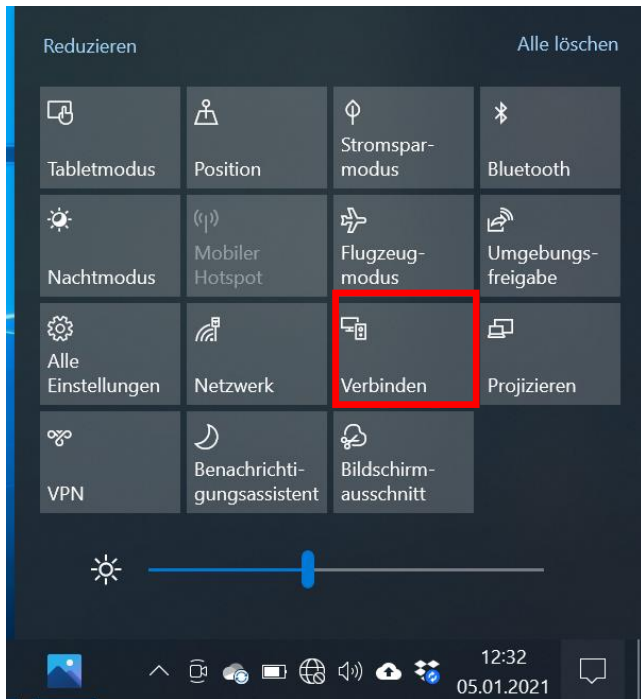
Reduzieren

Alle löschen

Tabletmodus

Position

Stromsparmodus

Bluetooth

Nachtmodus

Mobiler Hotspot

Flugzeugmodus

Umgebungsfreigabe

Alle Einstellungen

Netzwerk

Verbinden

Projizieren

VPN

Benachrichtigungsassistent

Bildschirmausschnitt

12:32
05.01.2021